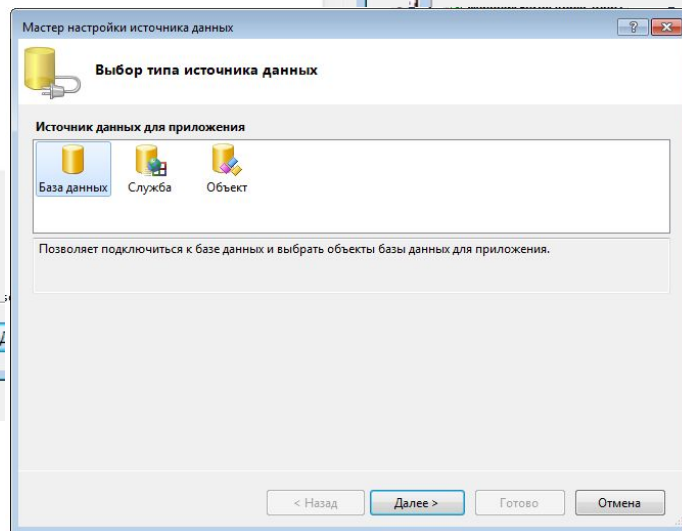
Мастер настройки источника данных

?

Выбор типа источника данных

Источник данных для приложения

База данных

Служба

Объект

Позволяет подключиться к базе данных и выбрать объекты базы данных для приложения.

< Назад

Далее >

Готово

Отмена